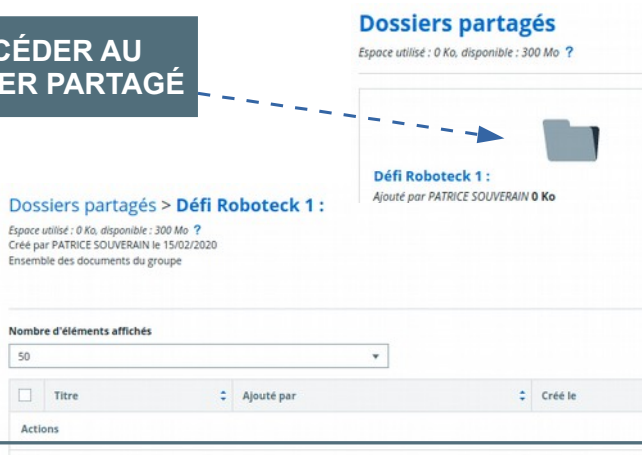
CÉDER AU
ER PARTAGÉ

Dossiers partagés

Espace utilisé : 0 Ko, disponible : 300 Mo ?

Défi Roboteck 1 :

Ajouté par PATRICE SOUVERAIN 0 Ko

Dossiers partagés > Défi Roboteck 1 :

Espace utilisé : 0 Ko, disponible : 300 Mo ?

Créé par PATRICE SOUVERAIN le 15/02/2020

Ensemble des documents du groupe

Nombre d'éléments affichés

50

| | Titre | Ajouté par | Créé le |
|---|---|---|---|
| Actions | | | |